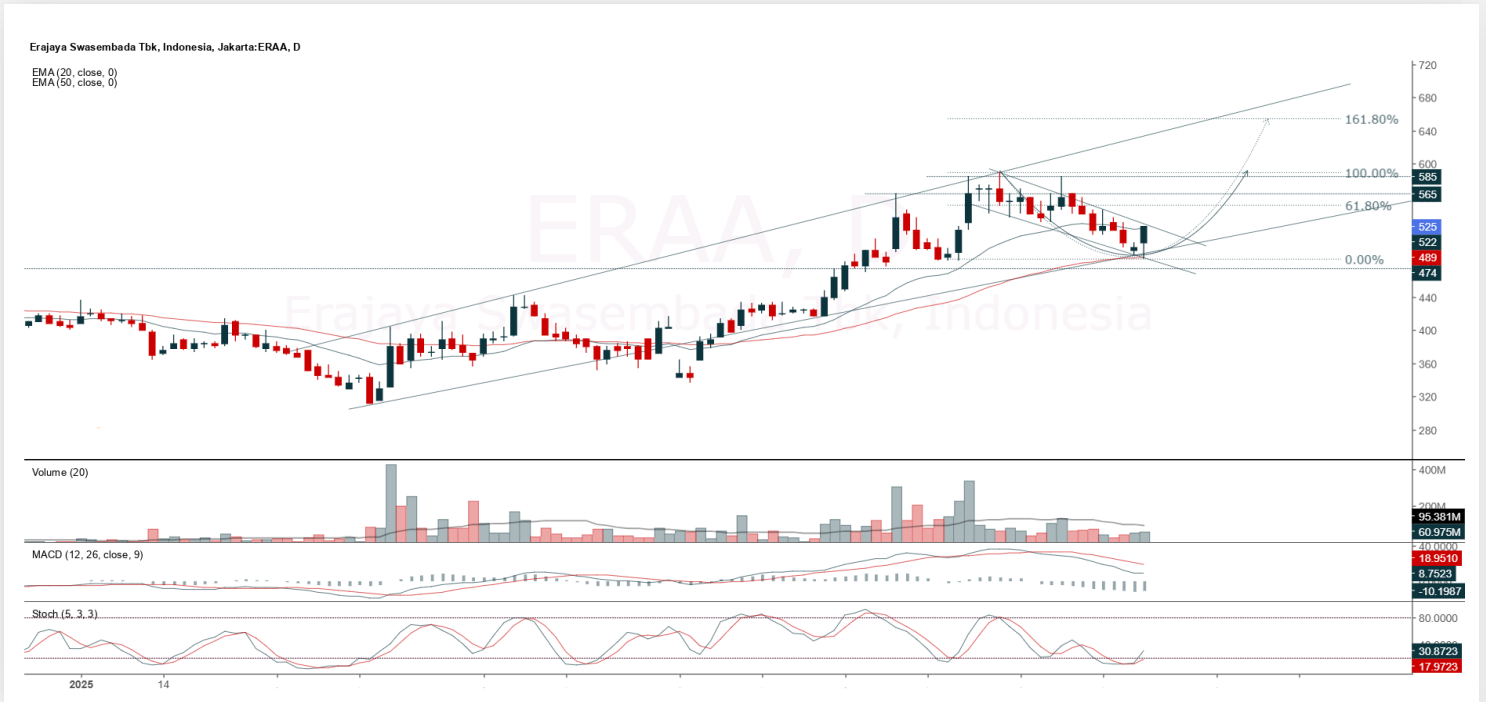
Erajaya Swasembada Tbk, Indonesia, Jakarta:ERAA, D

EMA (20, close, 0)
EMA (50, close, 0)

ERAA, D

Erajaya Swasembada Tbk, Indonesia

161.80%
100.00%
61.80%
0.00%

720
680
640
600
585
565
525
522
489
474
440
400
360
320
280

Volume (20)

400M
200M
95.381M
60.975M

MACD (12, 26, close, 9)

40.0000
18.9510
8.7523
-10.1987

Stoch (5, 3, 3)

80.0000
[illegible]
30.8723
17.9723

2025
14